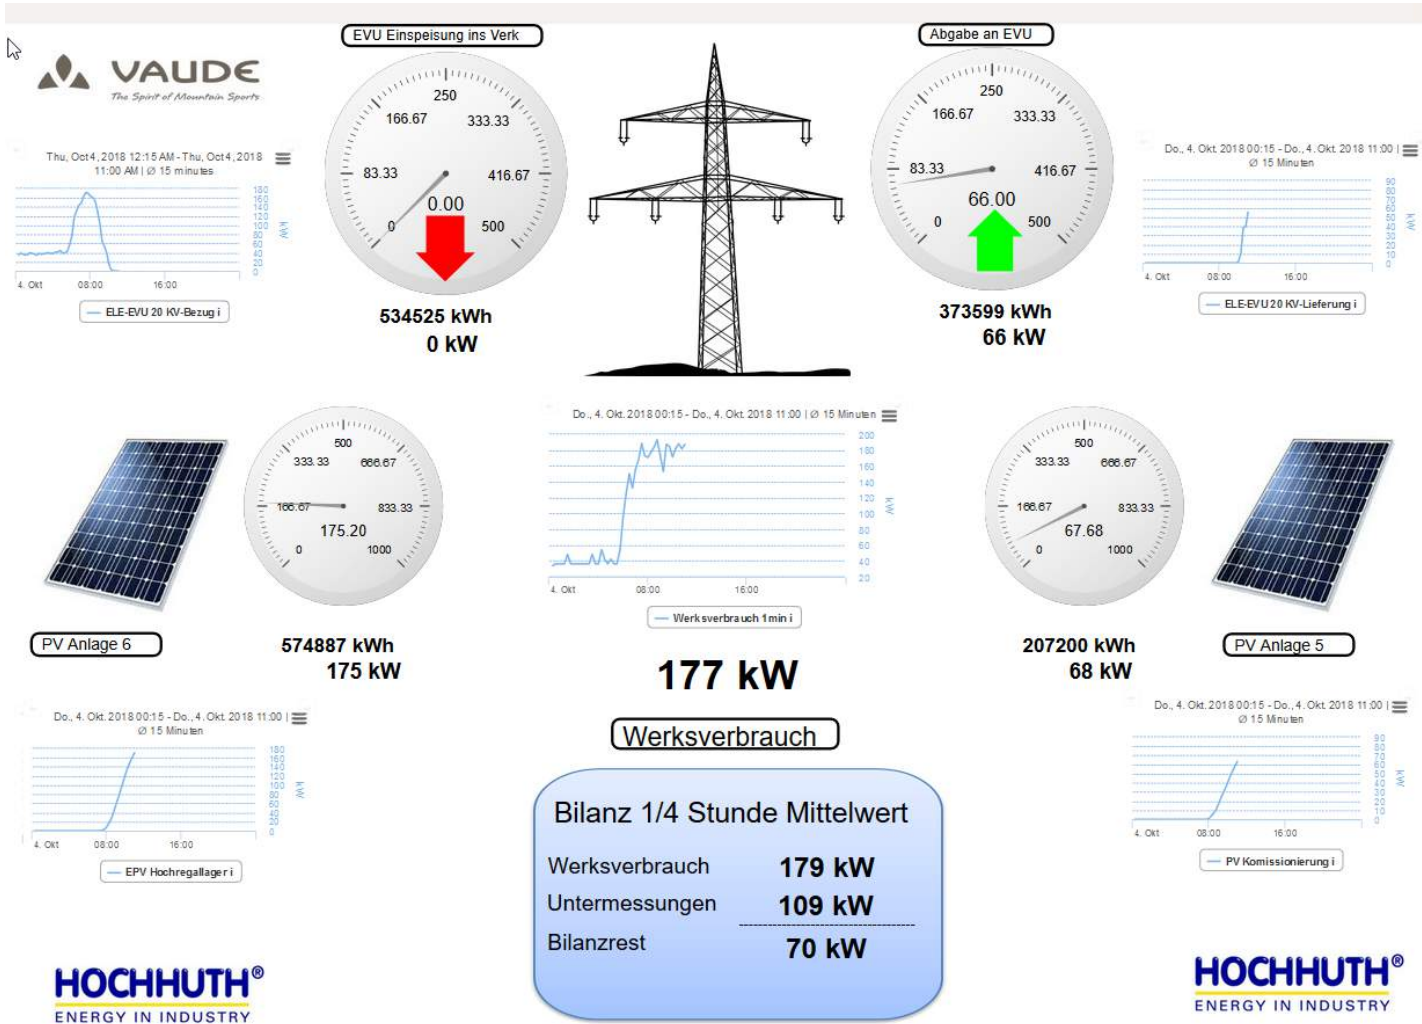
VAUDE
The Spirit of Mountain Sports

Thu, Oct 4, 2018 12:15 AM - Thu, Oct 4, 2018 11:00 AM | Ø 15 minutes
180 160 140 120 100 80 60 40 20 0
kW
4. Okt 08:00 16:00
ELE-EVU 20 KV-Bezug i

EVU Einspeisung ins Verk
250
166.67 333.33
83.33 416.67
0 500
0.00
534525 kWh
0 kW

Abgabe an EVU
250
166.67 333.33
83.33 416.67
0 500
66.00
373599 kWh
66 kW

Do., 4. Okt. 2018 00:15 - Do., 4. Okt. 2018 11:00 | Ø 15 Minuten
90 80 70 60 50 40 30 20 10 0
kW
4. Okt 08:00 16:00
ELE-EVU 20 KV-Lieferung i

500
333.33 666.67
166.67 833.33
175.20
0 1000
PV Anlage 6
574887 kWh
175 kW

Do., 4. Okt. 2018 00:15 - Do., 4. Okt. 2018 11:00 | Ø 15 Minuten
200 180 160 140 120 100 80 60 40 20
kW
4. Okt 08:00 16:00
Werksverbrauch 1min i

177 kW

Werksverbrauch

500
333.33 666.67
166.67 833.33
67.68
0 1000
207200 kWh
68 kW
PV Anlage 5

Do., 4. Okt. 2018 00:15 - Do., 4. Okt. 2018 11:00 | Ø 15 Minuten
180 160 140 120 100 80 60 40 20 0
kW
4. Okt 08:00 16:00
EPV Hochregallager i

Do., 4. Okt. 2018 00:15 - Do., 4. Okt. 2018 11:00 | Ø 15 Minuten
90 80 70 60 50 40 30 20 10 0
kW
4. Okt 08:00 16:00
PV Komissionierung i

Bilanz 1/4 Stunde Mittelwert
Werksverbrauch 179 kW
Untermessungen 109 kW
Bilanzrest 70 kW

HOCHHUTH®
ENERGY IN INDUSTRY

HOCHHUTH®
ENERGY IN INDUSTRY